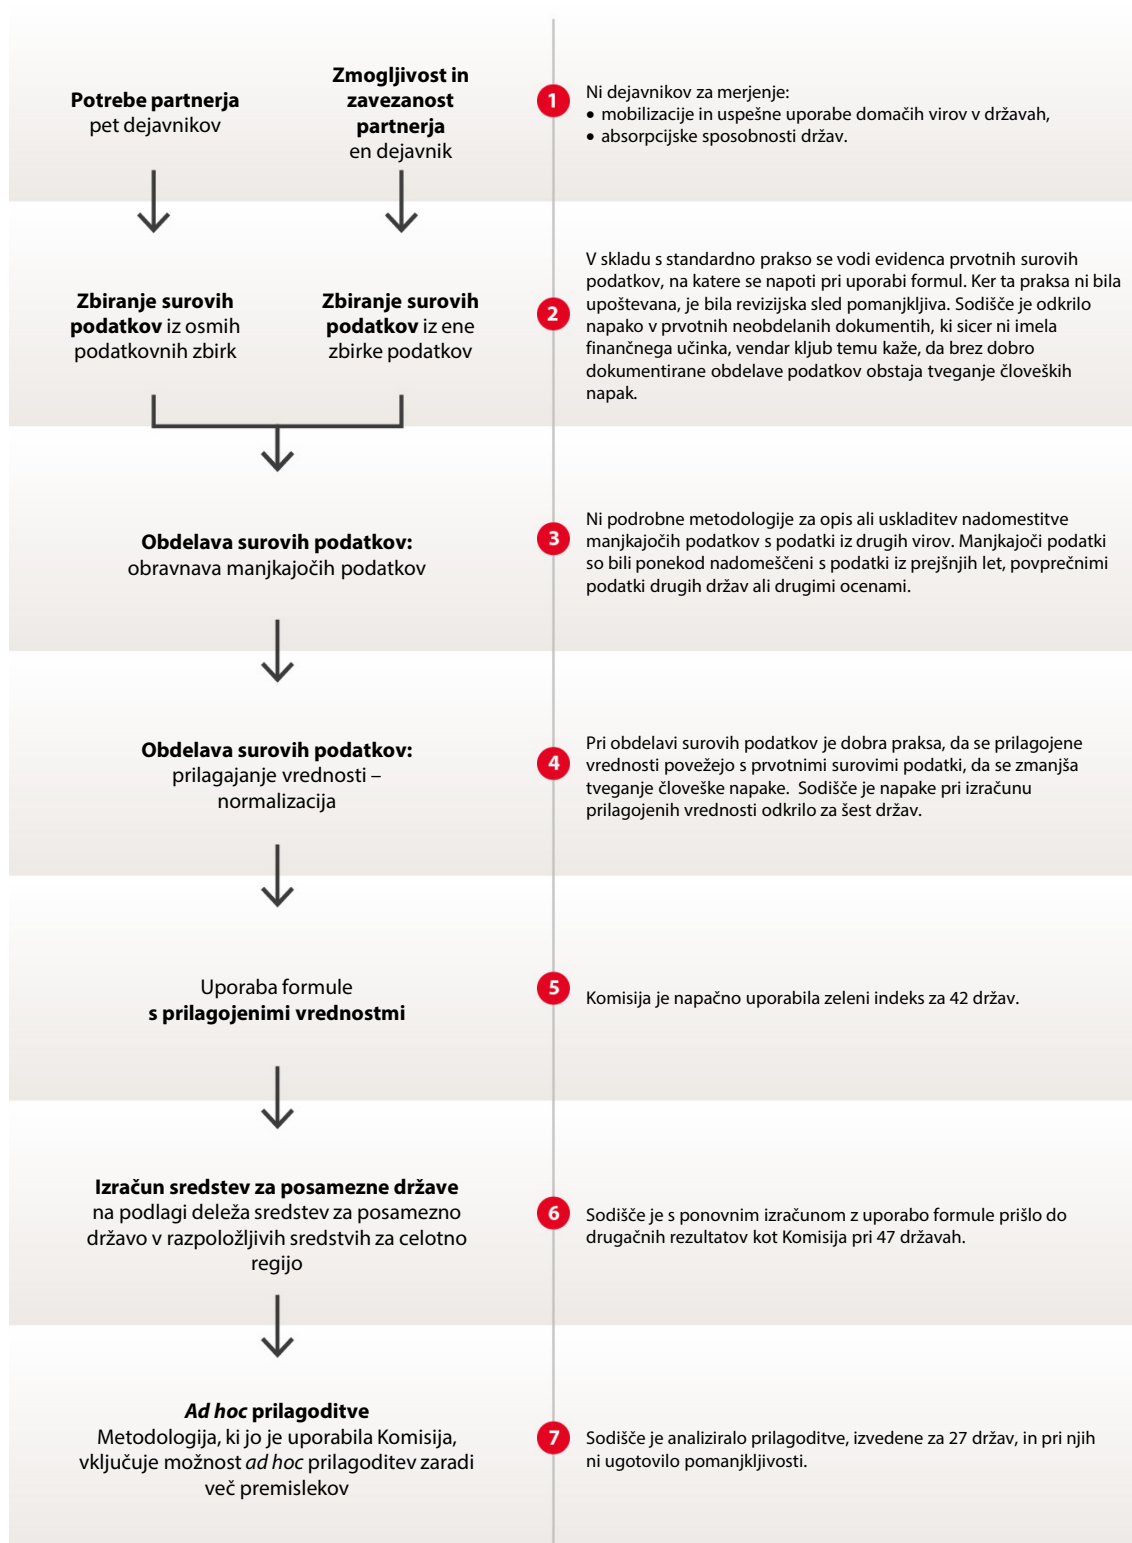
**Potrebe partnerja**
pet dejavnikov

**Zmogljivost in zavezanost partnerja**
en dejavnik

1 Ni dejavnikov za merjenje:
• mobilizacije in uspešne uporabe domačih virov v državah,
• absorpcijske sposobnosti držav.

**Zbiranje surovih podatkov** iz osmih podatkovnih zbirk

**Zbiranje surovih podatkov** iz ene zbirke podatkov

2 V skladu s standardno prakso se vodi evidenca prvotnih surovih podatkov, na katere se napoti pri uporabi formul. Ker ta praksa ni bila upoštevana, je bila revizijska sled pomanjkljiva. Sodišče je odkrilo napako v prvotnih neobdelanih dokumentih, ki sicer ni imela finančnega učinka, vendar kljub temu kaže, da brez dobro dokumentirane obdelave podatkov obstaja tveganje človeških napak.

**Obdelava surovih podatkov:**
obravnava manjkajočih podatkov

3 Ni podrobne metodologije za opis ali uskladitev nadomestitve manjkajočih podatkov s podatki iz drugih virov. Manjkajoči podatki so bili ponekod nadomeščeni s podatki iz prejšnjih let, povprečnimi podatki drugih držav ali drugimi ocenami.

**Obdelava surovih podatkov:**
prilagajanje vrednosti – normalizacija

4 Pri obdelavi surovih podatkov je dobra praksa, da se prilagojene vrednosti povežejo s prvotnimi surovimi podatki, da se zmanjša tveganje človeške napake. Sodišče je napake pri izračunu prilagojenih vrednosti odkrilo za šest držav.

Uporaba formule
**s prilagojenimi vrednostmi**

5 Komisija je napačno uporabila zeleni indeks za 42 držav.

**Izračun sredstev za posamezne države**
na podlagi deleža sredstev za posamezno državo v razpoložljivih sredstvih za celotno regijo

6 Sodišče je s ponovnim izračunom z uporabo formule prišlo do drugačnih rezultatov kot Komisija pri 47 državah.

***Ad hoc* prilagoditve**
Metodologija, ki jo je uporabila Komisija, vključuje možnost *ad hoc* prilagoditev zaradi več premislekov

7 Sodišče je analiziralo prilagoditve, izvedene za 27 držav, in pri njih ni ugotovilo pomanjkljivosti.